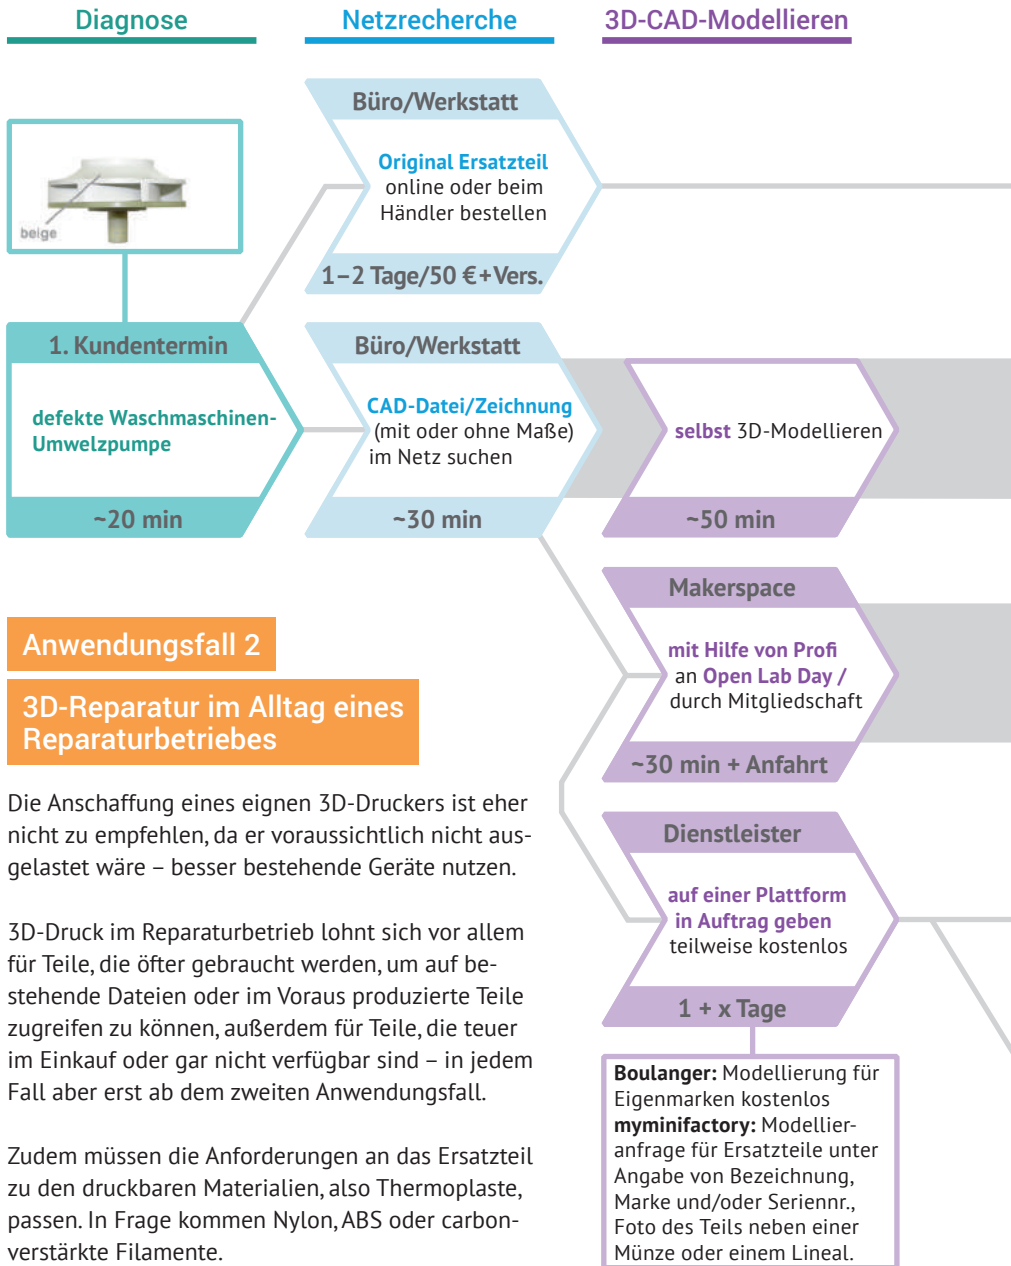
Diagnose

Netzrecherche

3D-CAD-Modellieren

beige

1. Kundentermin

defekte Waschmaschinen-Umwelzpumpe

~20 min

Büro/Werkstatt

Original Ersatzteil online oder beim Händler bestellen

1 – 2 Tage/50 € + Vers.

Büro/Werkstatt

CAD-Datei/Zeichnung (mit oder ohne Maße) im Netz suchen

~30 min

selbst 3D-Modellieren

~50 min

Makerspace

mit Hilfe von Profi an Open Lab Day / durch Mitgliedschaft

~30 min + Anfahrt

Dienstleister

auf einer Plattform in Auftrag geben teilweise kostenlos

1 + x Tage

Boulanger: Modellierung für Eigenmarken kostenlos
myminifactory: Modellieranfrage für Ersatzteile unter Angabe von Bezeichnung, Marke und/oder Seriennr., Foto des Teils neben einer Münze oder einem Lineal.

Anwendungsfall 2

3D-Reparatur im Alltag eines Reparaturbetriebes

Die Anschaffung eines eignen 3D-Druckers ist eher nicht zu empfehlen, da er voraussichtlich nicht ausgelastet wäre – besser bestehende Geräte nutzen.

3D-Druck im Reparaturbetrieb lohnt sich vor allem für Teile, die öfter gebraucht werden, um auf bestehende Dateien oder im Voraus produzierte Teile zugreifen zu können, außerdem für Teile, die teuer im Einkauf oder gar nicht verfügbar sind – in jedem Fall aber erst ab dem zweiten Anwendungsfall.

Zudem müssen die Anforderungen an das Ersatzteil zu den druckbaren Materialien, also Thermoplaste, passen. In Frage kommen Nylon, ABS oder carbonverstärkte Filamente.